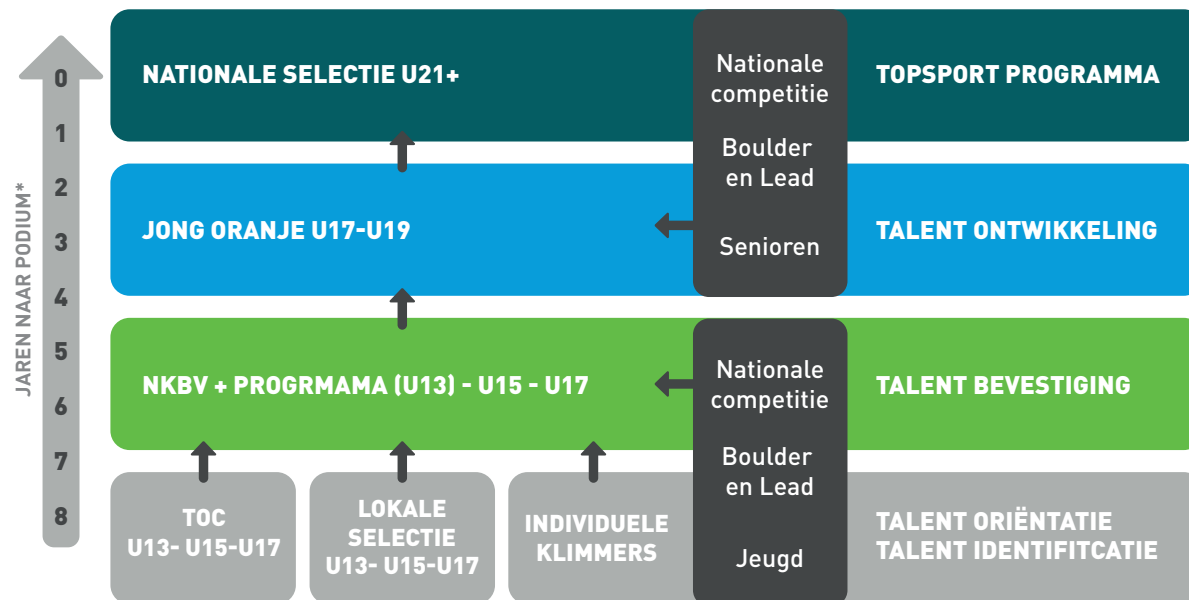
JAREN NAAR PODIUM*

0
1
2
3
4
5
6
7
8

NATIONALE SELECTIE U21+

Nationale competitie

Boulder en Lead

Senioren

TOPSPORT PROGRAMMA

JONG ORANJE U17-U19

TALENT ONTWIKKELING

NKBV + PROGRMAMA (U13) - U15 - U17

Nationale competitie

Boulder en Lead

Jeugd

TALENT BEVESTIGING

TOC U13- U15-U17

LOKALE SELECTIE U13- U15-U17

INDIVIDUELE KLIMMERS

TALENT ORIËNTATIE
TALENT IDENTIFITCATIE